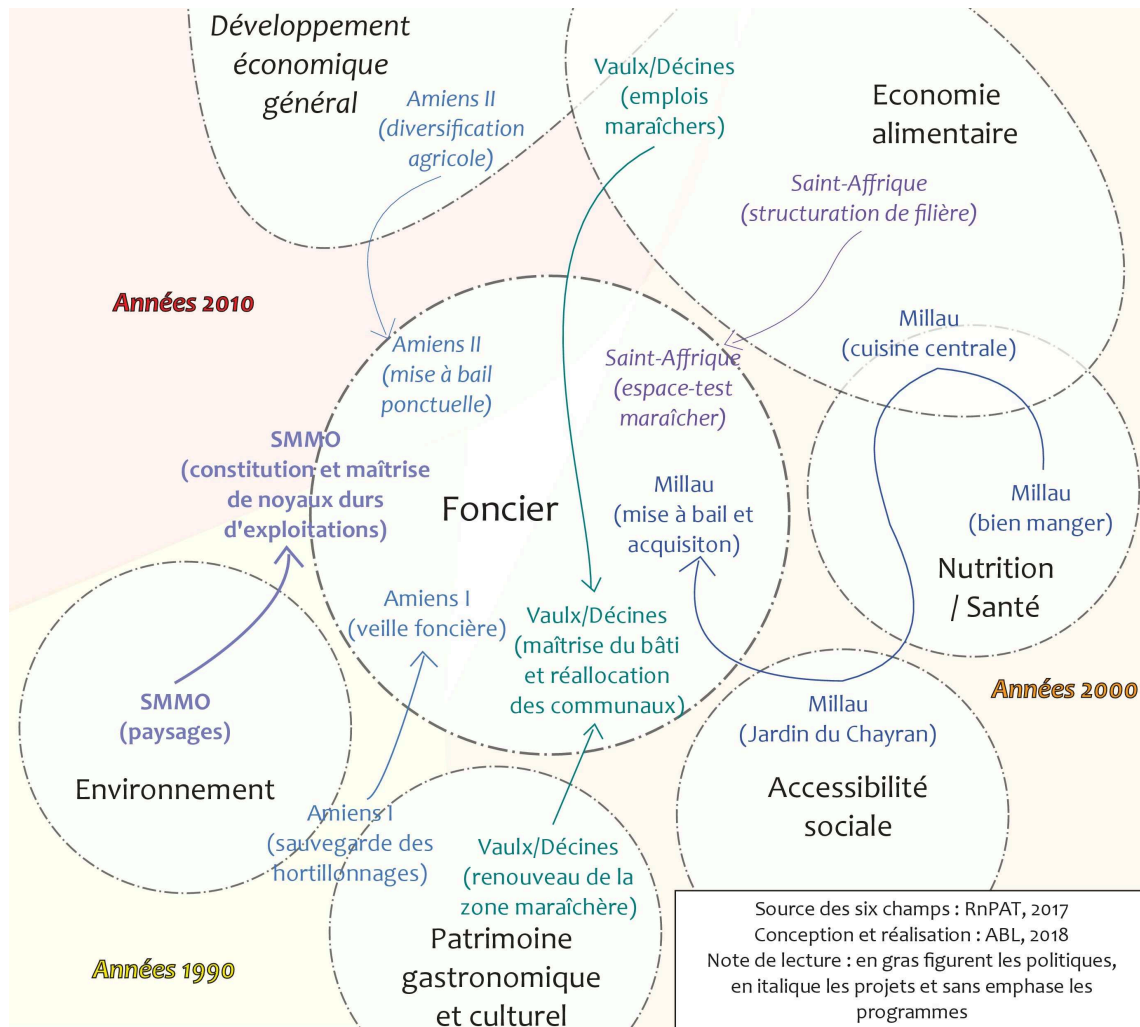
Développement économique général

Amiens II (diversification agricole)

Vaulx/Décines (emplois maraîchers)

Economie alimentaire

Saint-Affrique (structuration de filière)

Années 2010

Amiens II (mise à bail ponctuelle)

Saint-Affrique (espace-test maraîcher)

Millau (cuisine centrale)

SMMO (constitution et maîtrise de noyaux durs d'exploitations)

Foncier

Millau (mise à bail et acquisiton)

Millau (bien manger)

Nutrition / Santé

Amiens I (veille foncière)

Vaulx/Décines (maîtrise du bâti et réallocation des communaux)

SMMO (paysages)

Années 2000

Millau (Jardin du Chayran)

Environnement

Amiens I (sauvegarde des hortillonnages)

Accessibilité sociale

Vaulx/Décines (renouveau de la zone maraîchère)

Patrimoine gastronomique et culturel

Années 1990

Source des six champs : RnPAT, 2017
Conception et réalisation : ABL, 2018
Note de lecture : en gras figurent les politiques, en italique les projets et sans emphase les programmes